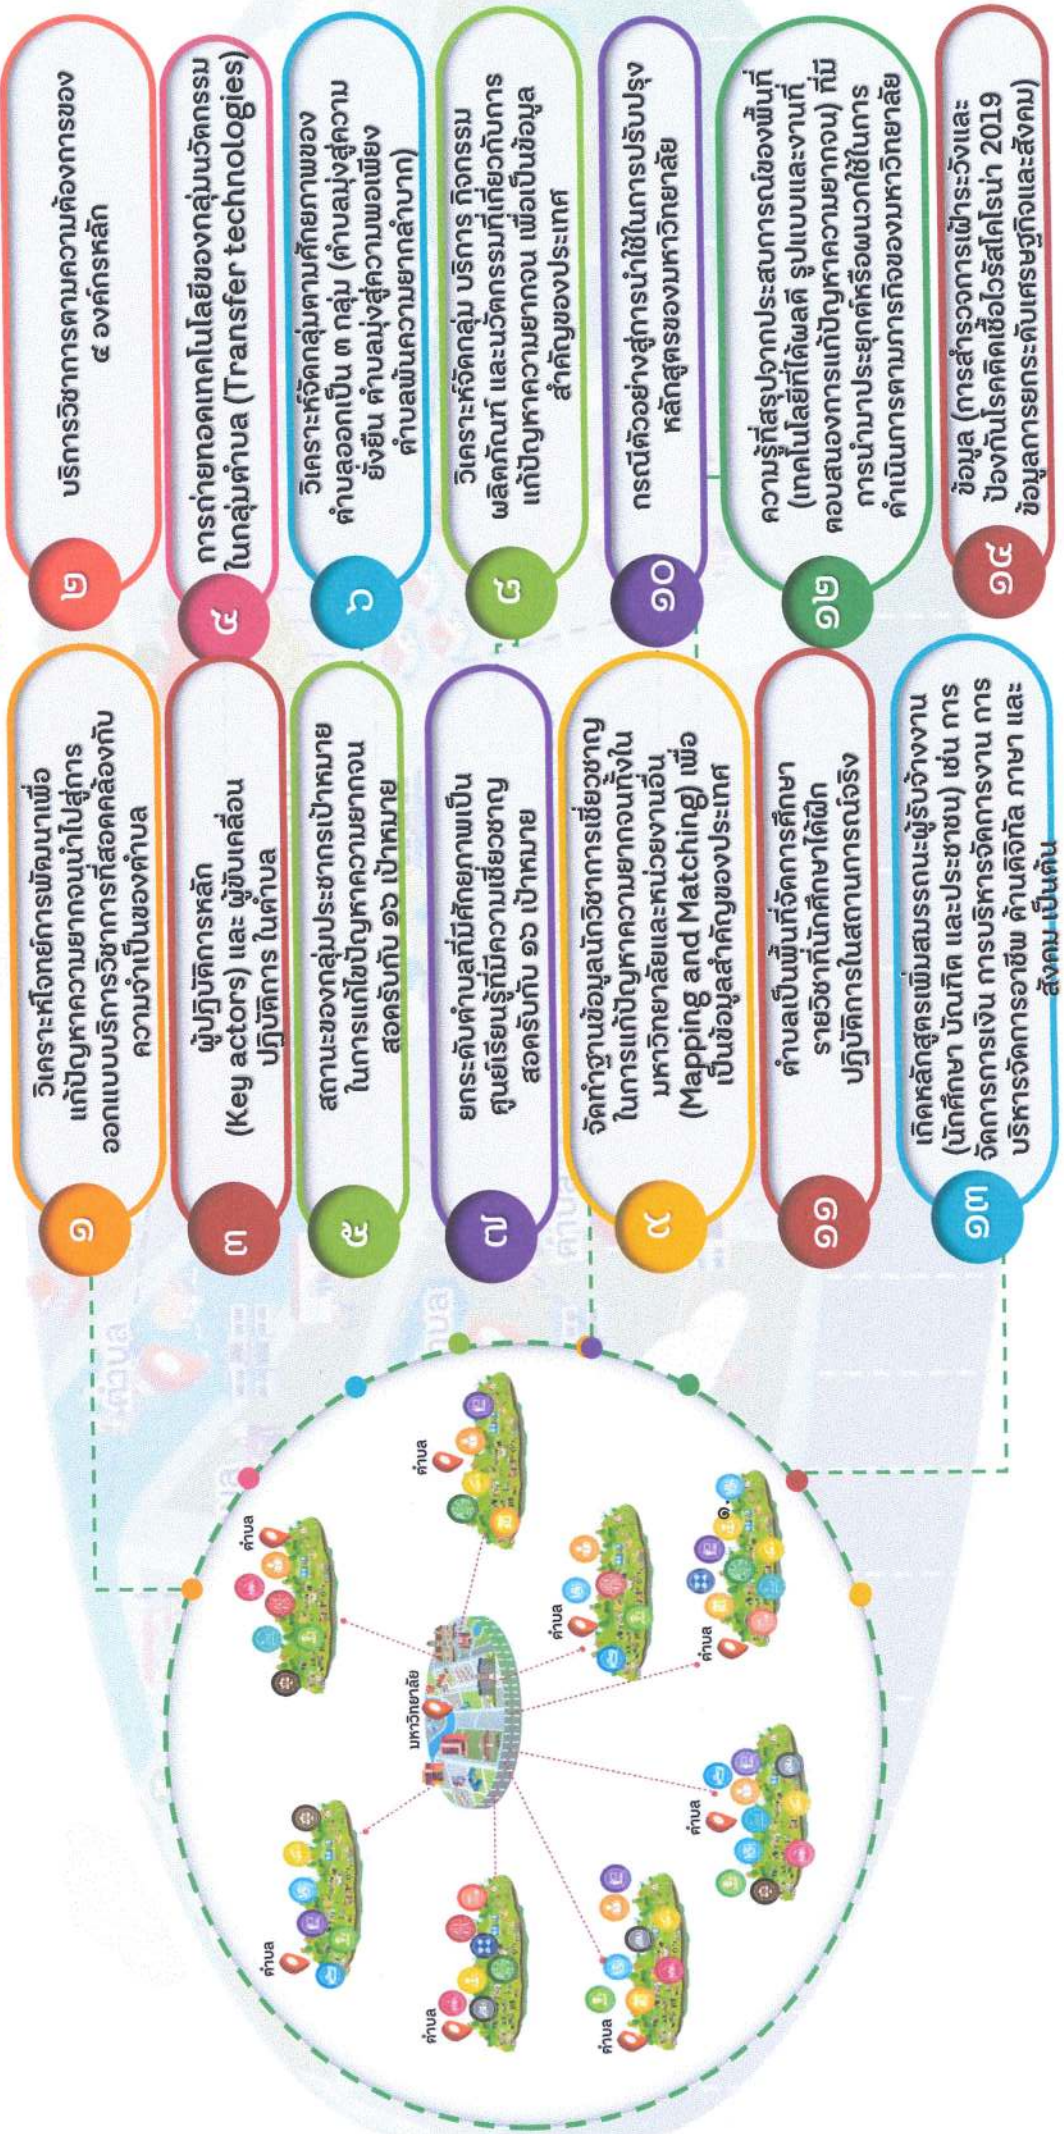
๑ วิเคราะห์โจทย์การพัฒนาเพื่อแก้ปัญหาความยากจนนำไปสู่การออกแบบบริการวิชาการที่สอดคล้องกับความจำเป็นของตำบล

๒ บริการวิชาการตามความต้องการของ ๔ องค์กรหลัก

๓ ผู้ปฏิบัติการหลัก (Key actors) และ ผู้ขับเคลื่อนปฏิบัติการ ในตำบล

๔ การถ่ายทอดเทคโนโลยีของกลุ่มนวัตกรรมในกลุ่มตำบล (Transfer technologies)

๕ สถานะของกลุ่มประชากรเป้าหมายในการแก้ไขปัญหาความยากจนสอดรับกับ ๑๖ เป้าหมาย

๖ วิเคราะห์จัดกลุ่มตามศักยภาพของตำบลออกเป็น ๓ กลุ่ม (ตำบลมุ่งสู่ความยั่งยืน ตำบลมุ่งสู่ความพอเพียง ตำบลพ้นความยากลำบาก)

๗ ยกระดับตำบลที่มีศักยภาพเป็นศูนย์เรียนรู้ที่มีความเชี่ยวชาญสอดรับกับ ๑๖ เป้าหมาย

๘ วิเคราะห์จัดกลุ่ม บริการ กิจกรรม ผลิตภัณฑ์ และนวัตกรรมที่เกี่ยวกับการแก้ปัญหาความยากจน เพื่อเป็นข้อมูลสำคัญของประเทศ

๙ จัดทำฐานข้อมูลนักวิชาการเชี่ยวชาญในการแก้ปัญหาความยากจนทั้งในมหาวิทยาลัยและหน่วยงานอื่น (Mapping and Matching) เพื่อเป็นข้อมูลสำคัญของประเทศ

๑๐ กรณีตัวอย่างสู่การนำใช้ในการปรับปรุงหลักสูตรของมหาวิทยาลัย

๑๑ ตำบลเป็นพื้นที่จัดการศึกษารายวิชาที่นักศึกษาได้ฝึกปฏิบัติการในสถานการณ์จริง

๑๒ ความรู้ที่สรุปจากประสบการณ์ของพื้นที่ (เทคโนโลยีที่ได้ผลดี รูปแบบและงานที่ตอบสนองการแก้ปัญหาความยากจน) ที่มีการนำมาประยุกต์หรือผนวกใช้ในการดำเนินการตามภารกิจของมหาวิทยาลัย

๑๓ เกิดหลักสูตรเพิ่มสมรรถนะผู้รับจ้างงาน (บัณฑิต นักศึกษา และประชาชน) เช่น การจัดการการเงิน การบริหารจัดการงาน การบริหารจัดการอาชีพ ด้านดิจิทัล ภาษา และสังคม เป็นต้น

๑๔ ข้อมูล (การสำรวจการเฝ้าระวังและป้องกันโรคติดเชื้อไวรัสโคโรน่า 2019 ข้อมูลการยกระดับเศรษฐกิจและสังคม)

มหาวิทยาลัย
ตำบล
ตำบล
ตำบล
ตำบล
ตำบล
ตำบล
ตำบล
ตำบล
ตำบล